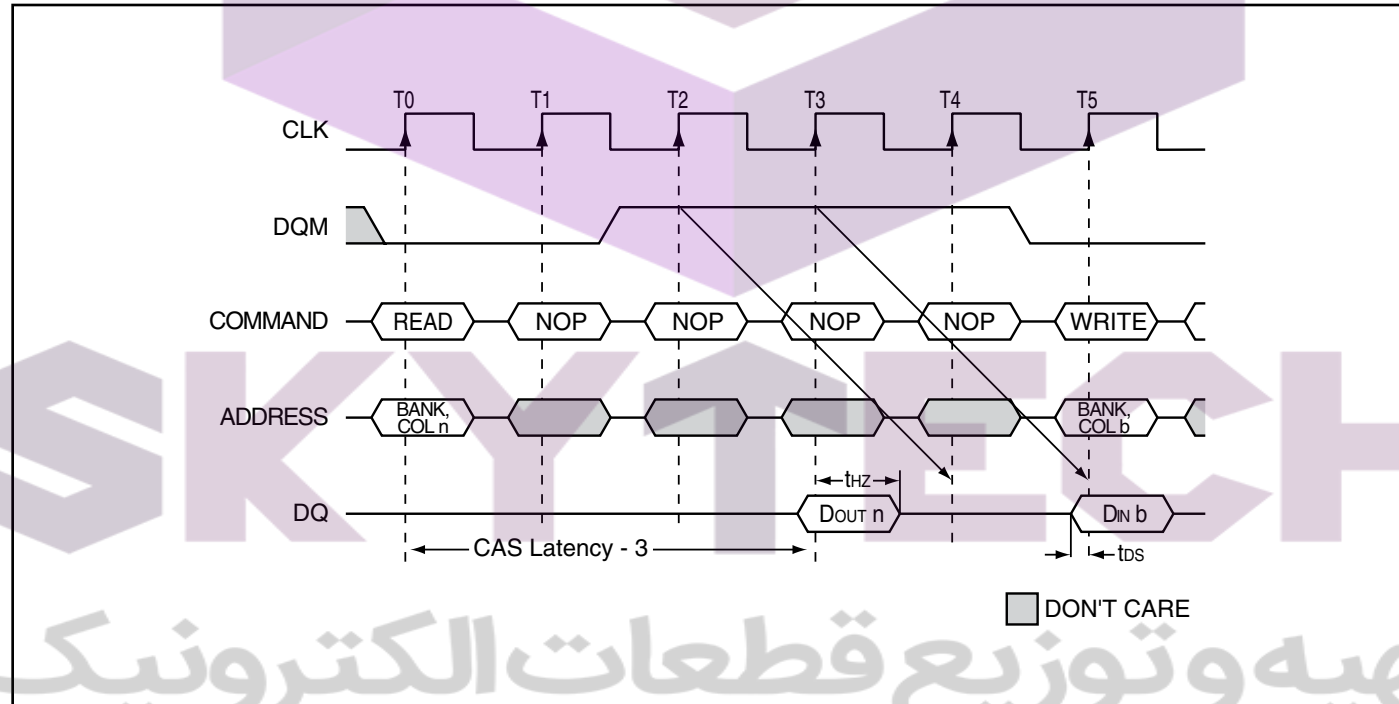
T0
T1
T2
T3
T4
T5

CLK

DQM

COMMAND
READ
NOP
NOP
NOP
NOP
WRITE

ADDRESS
BANK, COL n
BANK, COL b

$t_{HZ}$

DQ
$D_{OUT}$ n
$D_{IN}$ b

CAS Latency - 3

$t_{DS}$

DON'T CARE

SKYTECH

هیه وتوزیع قطعات الکترونیک